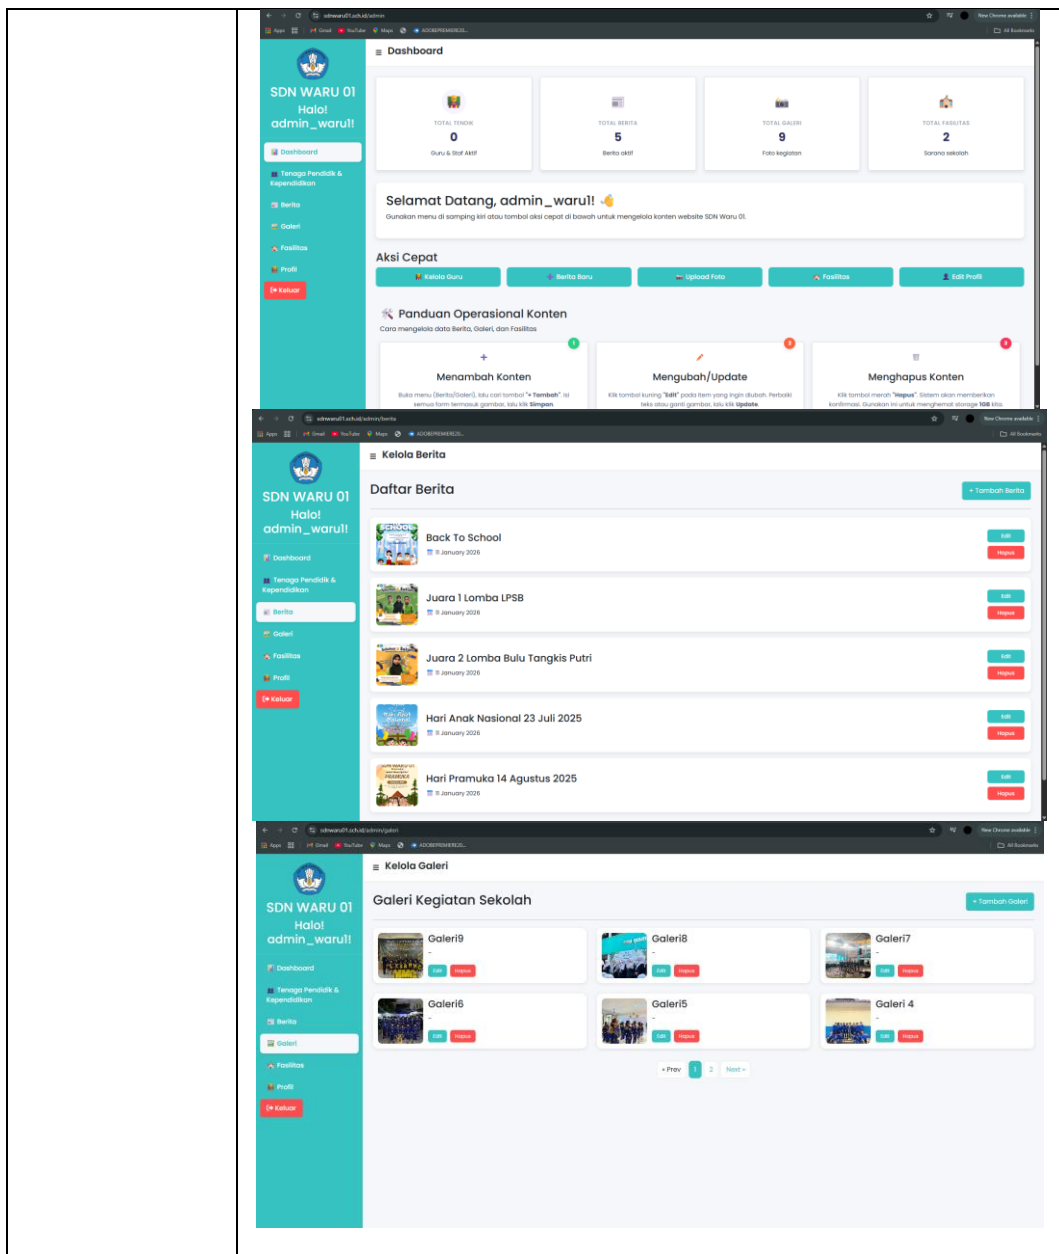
sdnwaru01.sch.id/admin

Apps Gmail YouTube Maps ADOBEPREMIERE20...

New Chrome available

All Bookmarks

SDN WARU 01
Halo! admin_waru1!

Dashboard

Tenaga Pendidik & Kependidikan

Berita

Galeri

Fasilitas

Profil

Keluar

Dashboard

TOTAL TENDIK
0
Guru & Staf Aktif

TOTAL BERITA
5
Berita aktif

TOTAL GALERI
9
Foto kegiatan

TOTAL FASILITAS
2
Sarana sekolah

Selamat Datang, admin_waru1! 👋
Gunakan menu di samping kiri atau tombol aksi cepat di bawah untuk mengelola konten website SDN Waru 01.

Aksi Cepat

Kelola Guru | Berita Baru | Upload Foto | Fasilitas | Edit Profil

Panduan Operasional Konten
Cara mengelola data Berita, Galeri, dan Fasilitas

1
Menambah Konten
Buka menu (Berita/Galeri), lalu cari tombol "+ Tambah". Isi semua form termasuk gambar, lalu klik Simpan.

2
Mengubah/Update
Klik tombol kuning "Edit" pada item yang ingin diubah. Perbaiki teks atau ganti gambar, lalu klik Update.

3
Menghapus Konten
Klik tombol merah "Hapus". Sistem akan memberikan konfirmasi. Gunakan ini untuk menghemat storage 1GB kita.

sdnwaru01.sch.id/admin/berita

Apps Gmail YouTube Maps ADOBEPREMIERE20...

New Chrome available

All Bookmarks

SDN WARU 01
Halo! admin_waru1!

Dashboard

Tenaga Pendidik & Kependidikan

Berita

Galeri

Fasilitas

Profil

Keluar

Kelola Berita

Daftar Berita

+ Tambah Berita

Back To School
11 January 2026
Edit
Hapus

Juara 1 Lomba LPSB
11 January 2026
Edit
Hapus

Juara 2 Lomba Bulu Tangkis Putri
11 January 2026
Edit
Hapus

Hari Anak Nasional 23 Juli 2025
11 January 2026
Edit
Hapus

Hari Pramuka 14 Agustus 2025
11 January 2026
Edit
Hapus

sdnwaru01.sch.id/admin/galeri

Apps Gmail YouTube Maps ADOBEPREMIERE20...

New Chrome available

All Bookmarks

SDN WARU 01
Halo! admin_waru1!

Dashboard

Tenaga Pendidik & Kependidikan

Berita

Galeri

Fasilitas

Profil

Keluar

Kelola Galeri

Galeri Kegiatan Sekolah

+ Tambah Galeri

Galeri9
-
Edit Hapus

Galeri8
-
Edit Hapus

Galeri7
-
Edit Hapus

Galeri6
-
Edit Hapus

Galeri5
-
Edit Hapus

Galeri 4
-
Edit Hapus

« Prev 1 2 Next »